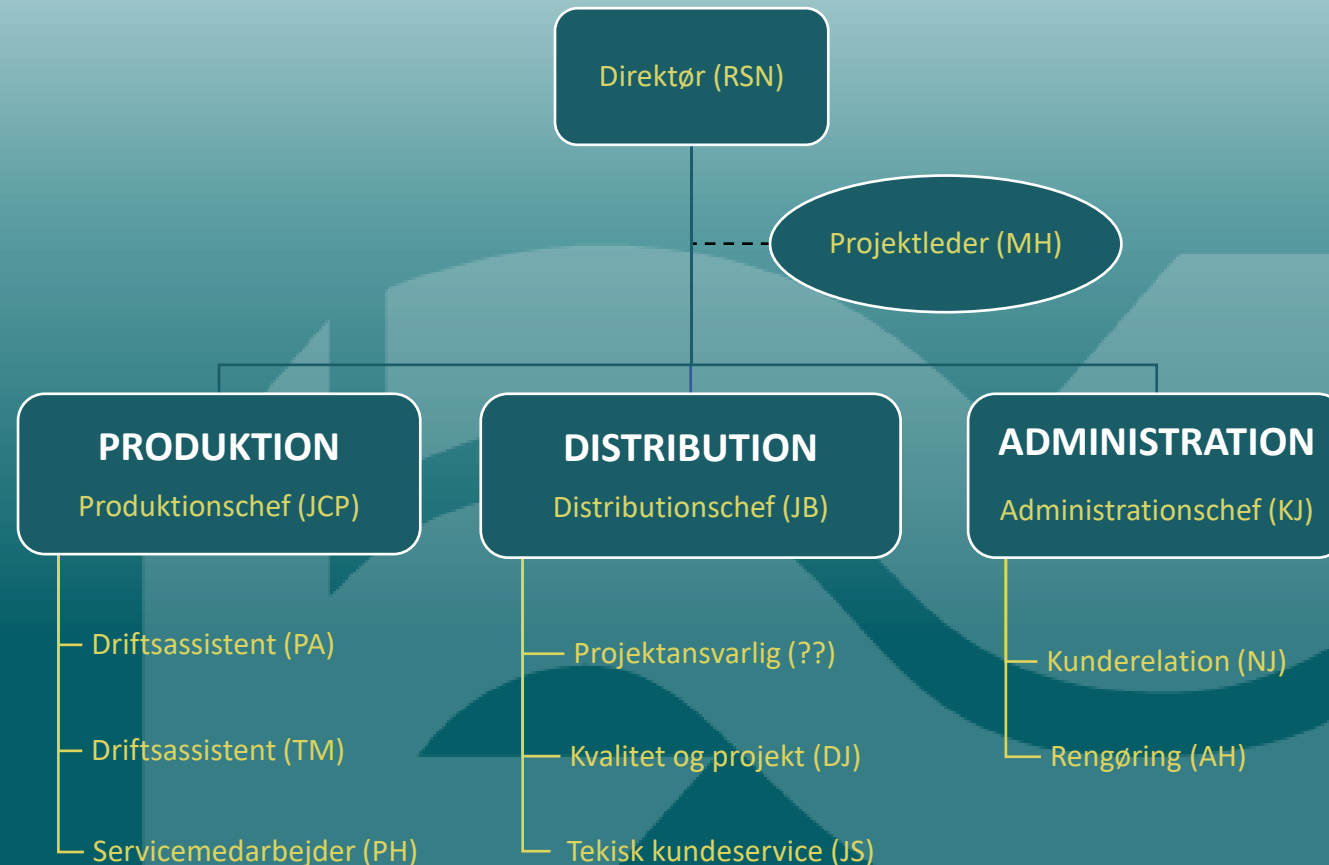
Direktør (RSN)

Projektleder (MH)

PRODUKTION
Produktionschef (JCP)

Driftsassistent (PA)

Driftsassistent (TM)

Servicemedarbejder (PH)

DISTRIBUTION
Distributionschef (JB)

Projektansvarlig (??)

Kvalitet og projekt (DJ)

Tekisk kundeservice (JS)

ADMINISTRATION
Administrationschef (KJ)

Kunderelation (NJ)

Rengøring (AH)